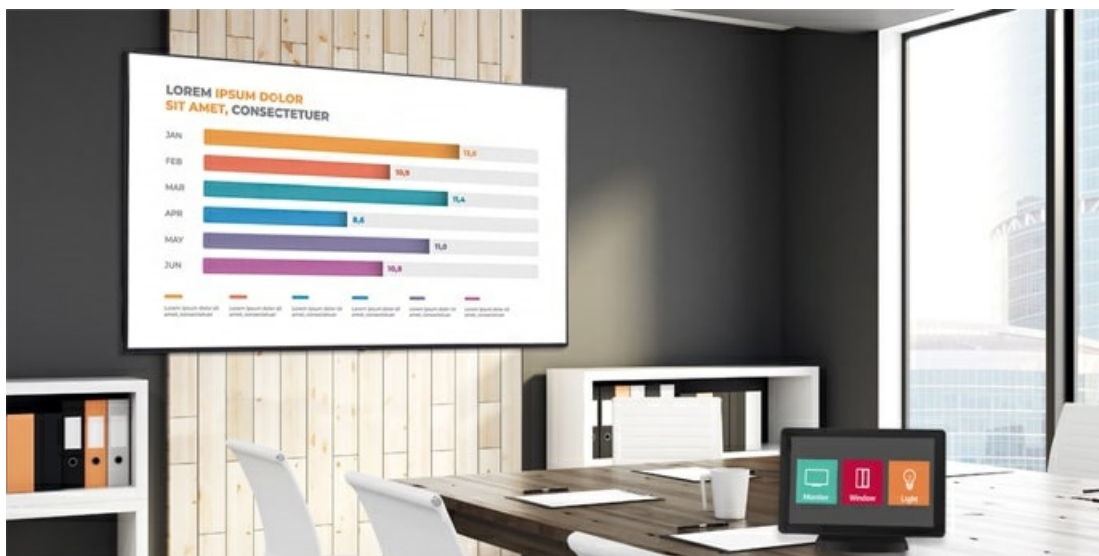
LOREM IPSUM DOLOR SIT AMET, CONSECTETUER

JAN
FEB
MAR
APR
MAY
JUN

13,6
10,9
11,4
8,6
11,0
10,8

Lorem ipsum dolor sit amet, consectetuer
Lorem ipsum dolor sit amet, consectetuer
Lorem ipsum dolor sit amet, consectetuer
Lorem ipsum dolor sit amet, consectetuer
Lorem ipsum dolor sit amet, consectetuer
Lorem ipsum dolor sit amet, consectetuer

Monitor
Window
Light